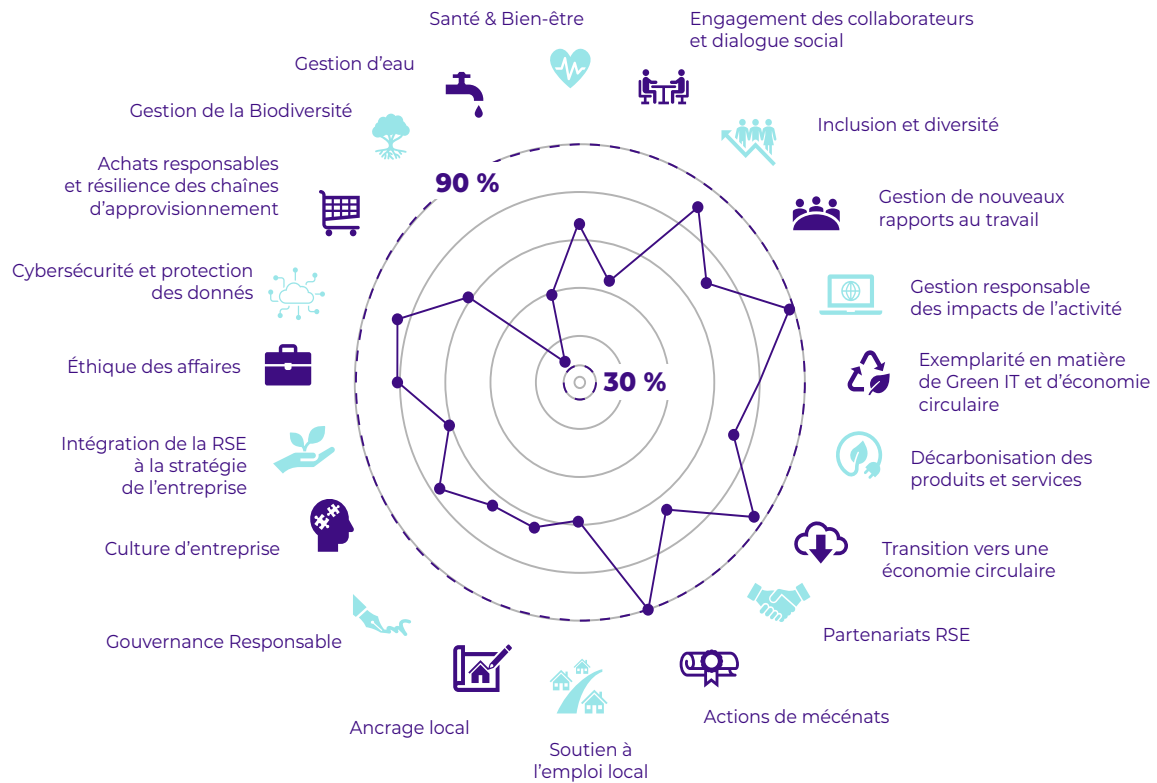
Santé & Bien-être

Engagement des collaborateurs et dialogue social

Gestion d’eau

Gestion de la Biodiversité

Inclusion et diversité

Achats responsables et résilience des chaînes d’approvisionnement

90 %

Gestion de nouveaux rapports au travail

Cybersécurité et protection des donnés

Gestion responsable des impacts de l’activité

Éthique des affaires

30 %

Exemplarité en matière de Green IT et d’économie circulaire

Intégration de la RSE à la stratégie de l’entreprise

Décarbonisation des produits et services

Culture d’entreprise

Transition vers une économie circulaire

Partenariats RSE

Gouvernance Responsable

Actions de mécénats

Ancrage local

Soutien à l’emploi local